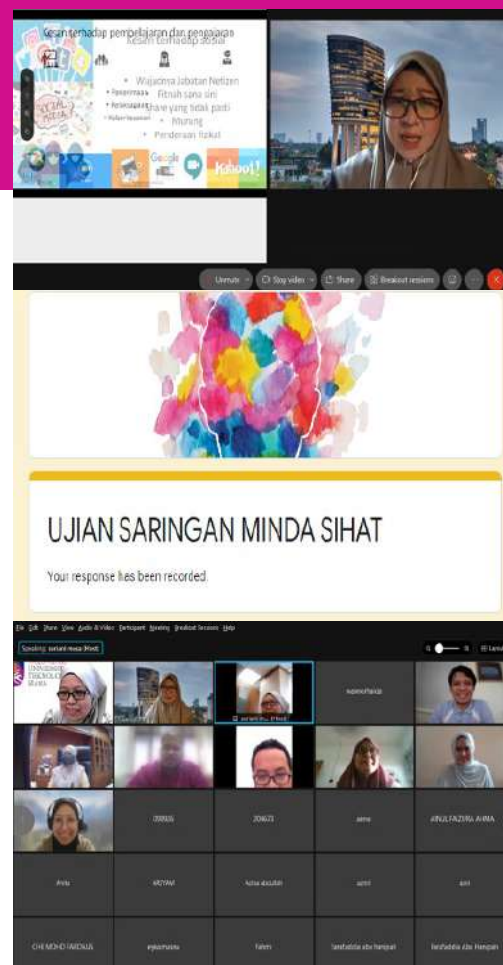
Kesan terhadap pembelajaran dan pengajaran
Kesan terhadap sosial

SOCIAL MEDIA

• Penyertaan
• Kesempatan
• Rujukan kesamaan

• Wujudnya Jabatan Netizen
• Fitnah sana sini
• Share yang tidak pasti
• Murung
• Penderaan fizikal

Google
Kahoot!

Unmute
Stop video
Share
Breakout sessions

UJIAN SARINGAN MINDA SIHAT

Your response has been recorded.

File Edit Share View Audio & Video Participant Meeting Breakout Sessions Help

Speaking: suriani musa (Host)

UNIVERSITI TEKNOLOGI MARA

suriani musa (Host)

suzana hanizai

050505

206673

asma

AINUL FAZIRA AHMA

Anita

ARZYANI

Azlina abdullah

azmi

azni

CHE MOHD FAIRDAUS

eyaamausu

Fahmi

farahdaliza abu hanipiah

farahdaliza abu Hanipah